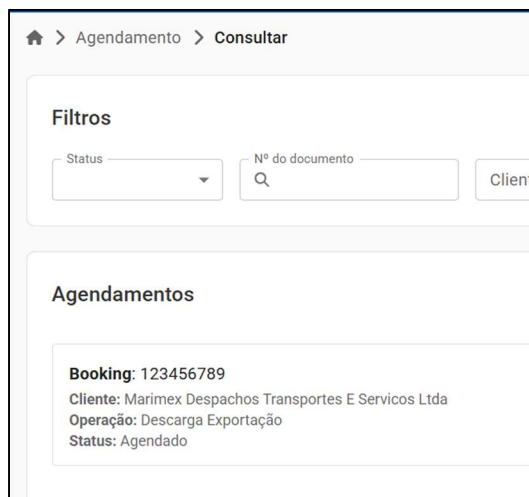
> Agendamento > Consultar

Filtros

Status

Nº do documento

Clien

Agendamentos

Booking: 123456789
Cliente: Marimex Despachos Transportes E Servicos Ltda
Operação: Descarga Exportação
Status: Agendado